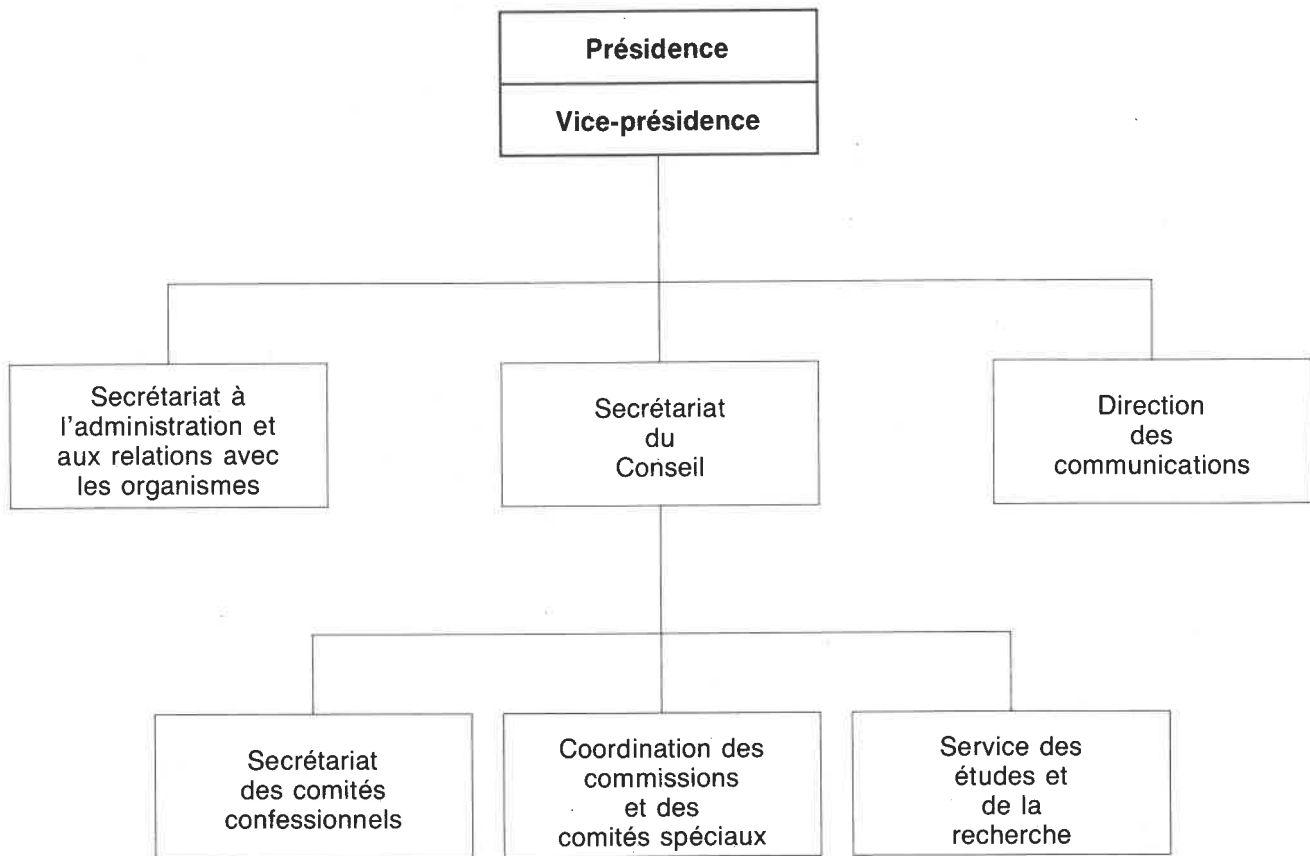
Présidence

Vice-présidence

Secrétariat à l'administration et aux relations avec les organismes

Secrétariat du Conseil

Direction des communications

Secrétariat des comités confessionnels

Coordination des commissions et des comités spéciaux

Service des études et de la recherche